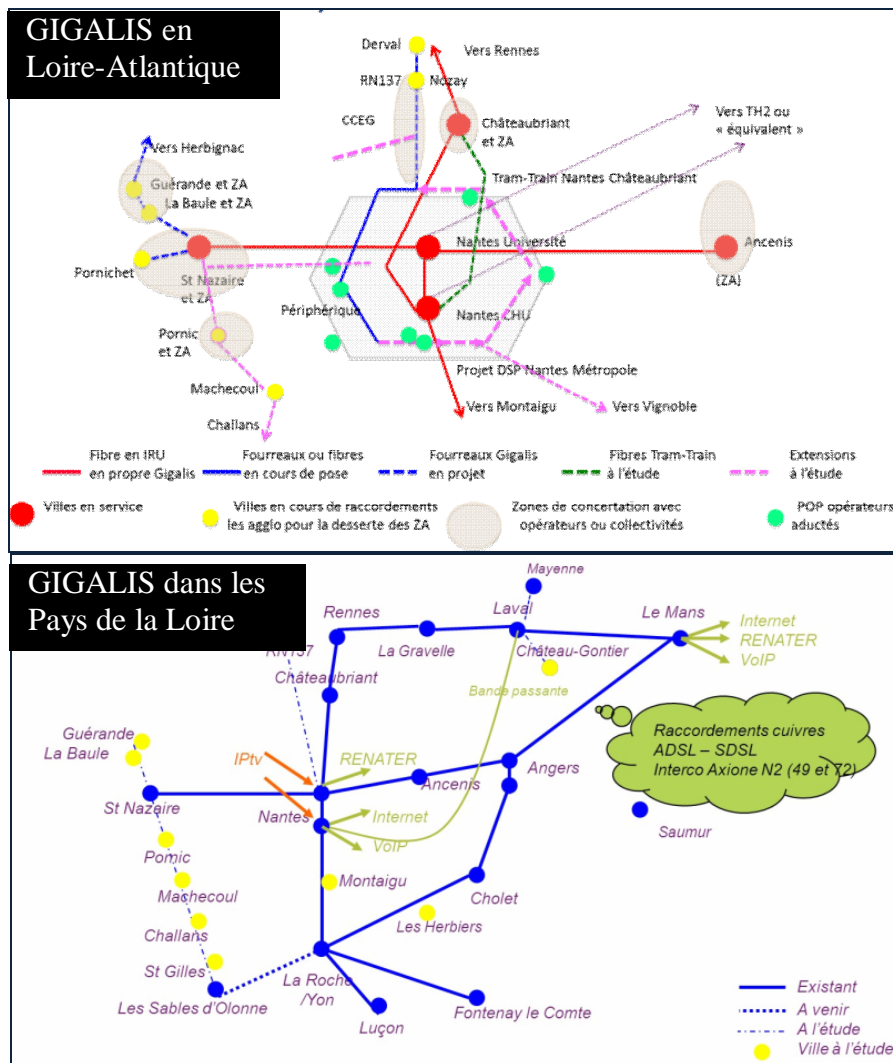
GIGALIS en Loire-Atlantique

Derval
Vers Rennes
RN137
Nozay
CCEG
Châteaubriant et ZA
Vers TH2 ou « équivalent »
Vers Herbignac
Guérande et ZA
La Baule et ZA
Tram-Train Nantes Châteaubriant
Nantes Université
Ancenis
(ZA)
Pornichet
St Nazaire et ZA
Périphérique
Nantes CHU
Pornic et ZA
Projet DSP Nantes Métropole
Machecoul
Vers Montaigu
Vers Vignoble
Challans

Fibre en IRU en propre Gigalis
Fourreaux ou fibres en cours de pose
Fourreaux Gigalis en projet
Fibres Tram-Train à l'étude
Extensions à l'étude
Villes en service
Villes en cours de raccordement les agglo pour la desserte des ZA
Zones de concertation avec opérateurs ou collectivités
POP opérateurs aductés

GIGALIS dans les Pays de la Loire

Mayenne
Rennes
Laval
Le Mans
Internet
RENATER
VoIP
RN137
La Gravelle
Château-Gontier
Châteaubriant
Bande passante
Raccordements cuivres
ADSL – SDSL
Interco Axione N2 (49 et 72)
Guérande
La Baule
IPtv
RENATER
Angers
Ancenis
St Nazaire
Nantes
Internet
VoIP
Saumur
Pornic
Montaigu
Machecoul
Cholet
Les Herbiers
Challans
St Gilles
La Roche /Yon
Les Sables d'Olonne
Luçon
Fontenay le Comte
Existant
A venir
A l'étude
Ville à l'étude